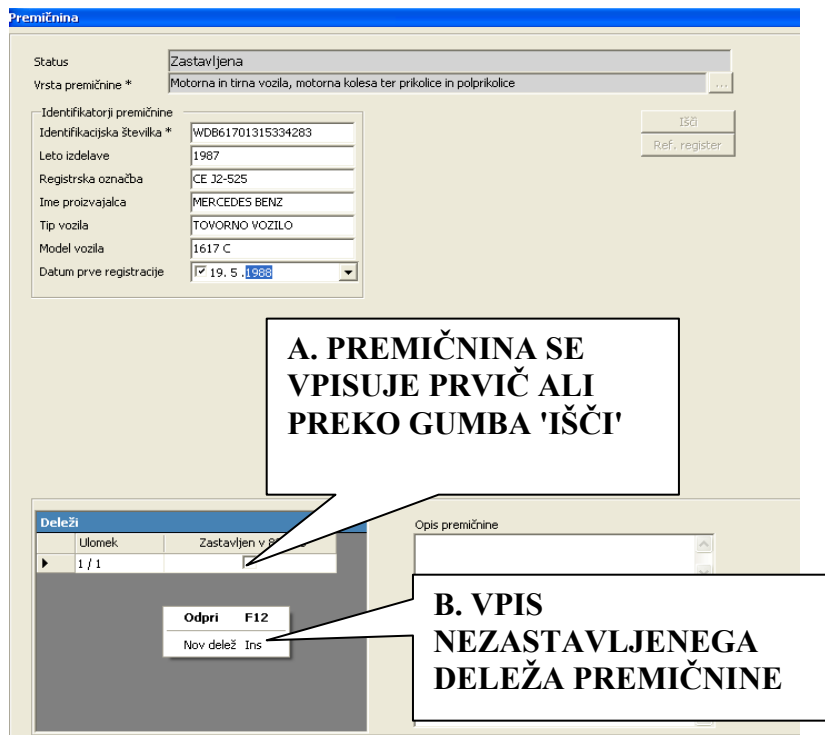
Premičnina

Status Zastavljena
Vrsta premičnine * Motorna in tirna vozila, motorna kolesa ter prikolice in polprikolice ...

Identifikatorji premičnine
Identifikacijska številka * WDB61701315334283
Leto izdelave 1987
Registrska označba CE J2-525
Ime proizvajalca MERCEDES BENZ
Tip vozila TOVORNO VOZILO
Model vozila 1617 C
Datum prve registracije 19. 5 .1988

Išči
Ref. register

A. PREMIČNINA SE VPISUJE PRVIČ ALI PREKO GUMBA 'IŠČI'

Deleži
| Ulomek | Zastavljen v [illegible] |
|---|---|
| 1 / 1 | |

Opis premičnine

Odpri F12
Nov delež Ins

B. VPIS NEZASTAVLJENEGA DELEŽA PREMIČNINE